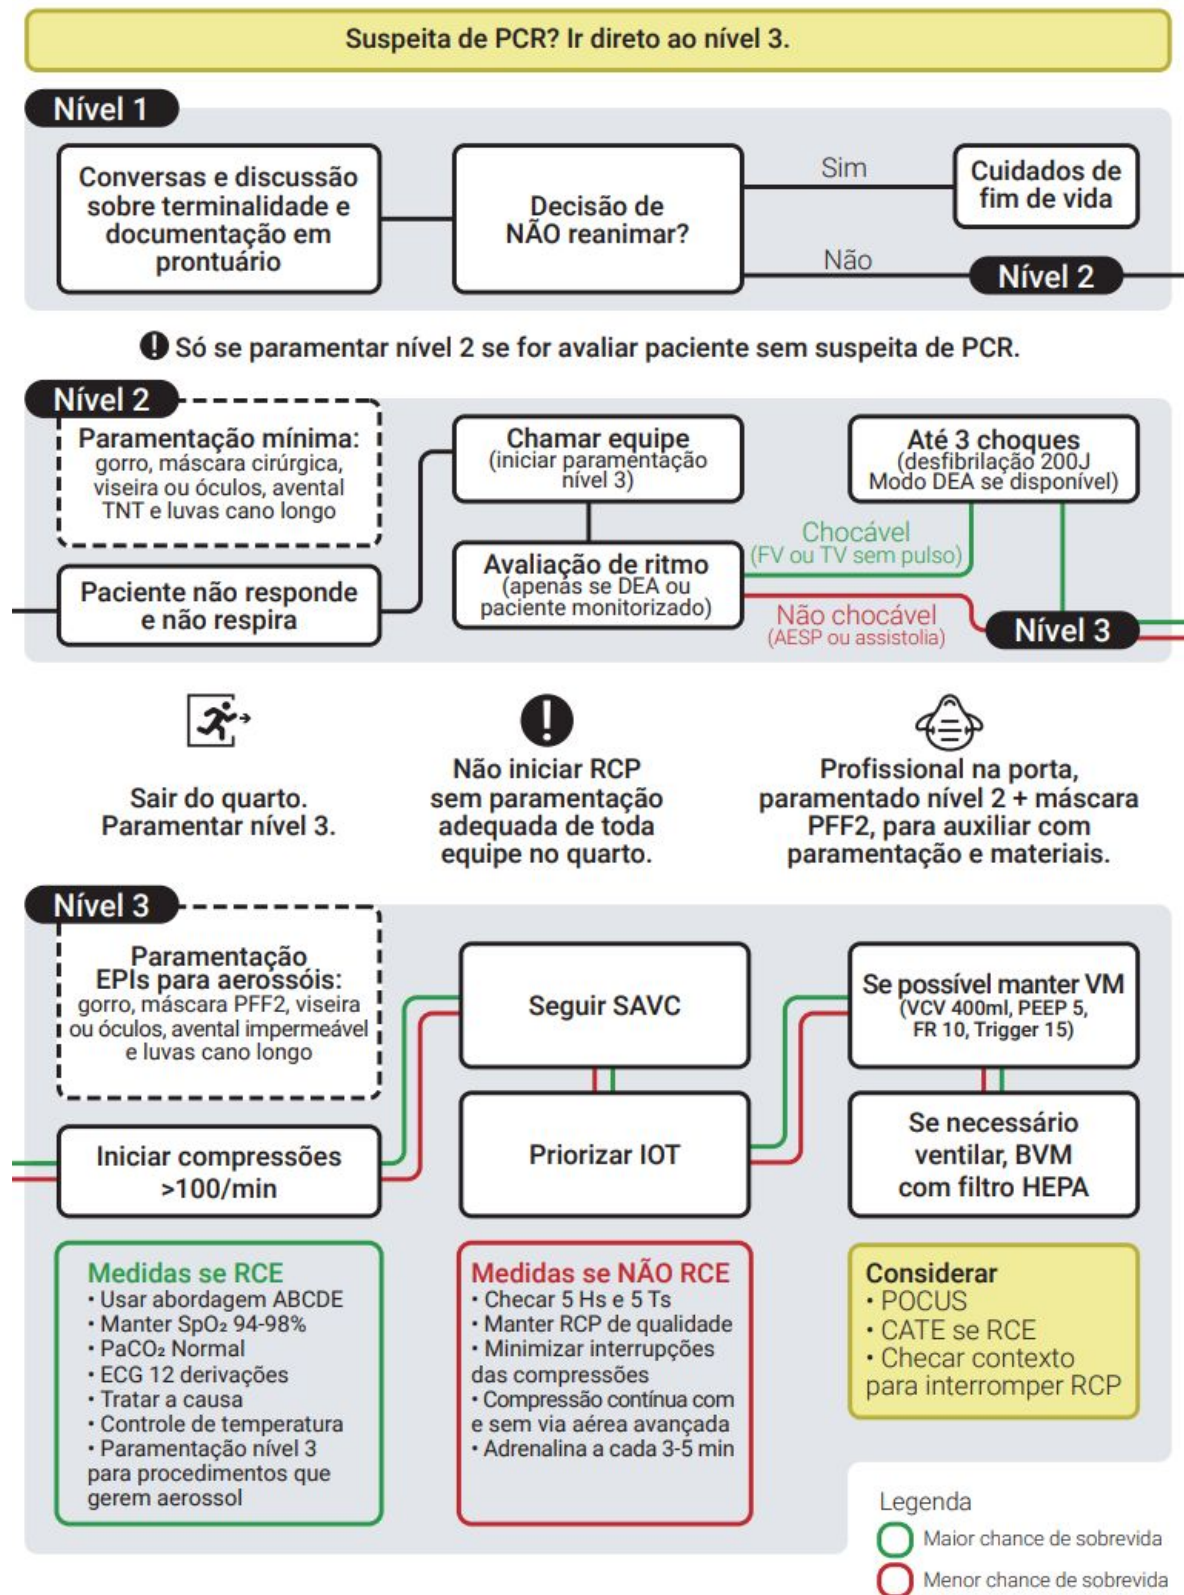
Suspeita de PCR? Ir direto ao nível 3.

Nível 1

Conversas e discussão sobre terminalidade e documentação em prontuário

Decisão de NÃO reanimar?

Sim

Cuidados de fim de vida

Não

Nível 2

Só se paramentar nível 2 se for avaliar paciente sem suspeita de PCR.

Nível 2

Paramentação mínima: gorro, máscara cirúrgica, viseira ou óculos, avental TNT e luvas cano longo

Paciente não responde e não respira

Chamar equipe (iniciar paramentação nível 3)

Avaliação de ritmo (apenas se DEA ou paciente monitorizado)

Até 3 choques (desfibrilação 200J Modo DEA se disponível)

Chocável (FV ou TV sem pulso)

Não chocável (AESP ou assistolia)

Nível 3

Sair do quarto. Paramentar nível 3.

Não iniciar RCP sem paramentação adequada de toda equipe no quarto.

Profissional na porta, paramentado nível 2 + máscara PFF2, para auxiliar com paramentação e materiais.

Nível 3

Paramentação EPIs para aerossóis: gorro, máscara PFF2, viseira ou óculos, avental impermeável e luvas cano longo

Iniciar compressões >100/min

Seguir SAVC

Priorizar IOT

Se possível manter VM (VCV 400ml, PEEP 5, FR 10, Trigger 15)

Se necessário ventilar, BVM com filtro HEPA

Medidas se RCE
• Usar abordagem ABCDE
• Manter $SpO_2$ 94-98%
• $PaCO_2$ Normal
• ECG 12 derivações
• Tratar a causa
• Controle de temperatura
• Paramentação nível 3 para procedimentos que gerem aerossol

Medidas se NÃO RCE
• Checar 5 Hs e 5 Ts
• Manter RCP de qualidade
• Minimizar interrupções das compressões
• Compressão contínua com e sem via aérea avançada
• Adrenalina a cada 3-5 min

Considerar
• POCUS
• CATE se RCE
• Checar contexto para interromper RCP

Legenda
Maior chance de sobrevida
Menor chance de sobrevida